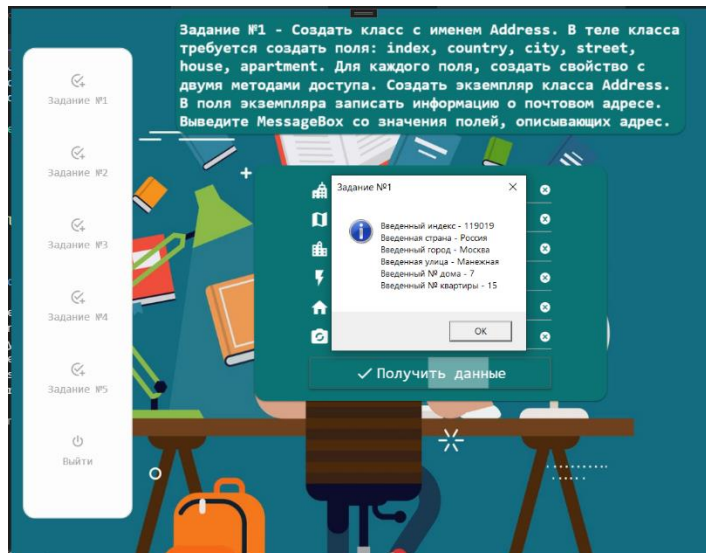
Задание №1 - Создать класс с именем Address. В теле класса требуется создать поля: index, country, city, street, house, apartment. Для каждого поля, создать свойство с двумя методами доступа. Создать экземпляр класса Address. В поля экземпляра записать информацию о почтовом адресе. Выведите MessageBox со значения полей, описывающих адрес.

Задание №1
Задание №2
Задание №3
Задание №4
Задание №5
Выйти

Задание №1

Введенный индекс - 119019
Введенная страна - Россия
Введенный город - Москва
Введенная улица - Манежная
Введенный № дома - 7
Введенный № квартиры - 15

OK

✓ Получить данные